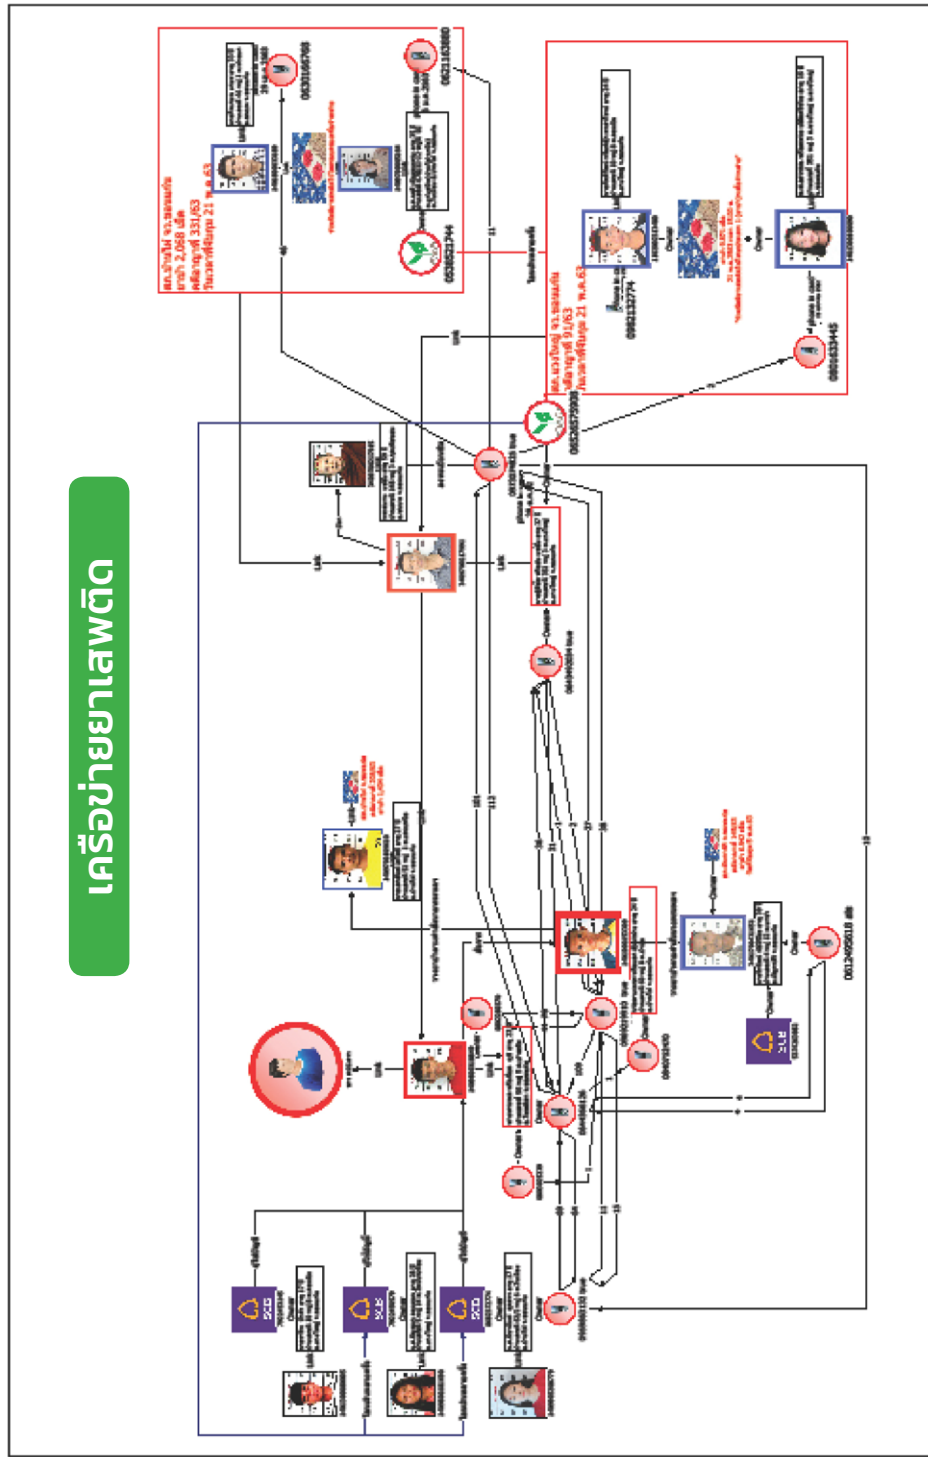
เครือข่ายยาเสพติด

สภ.บ้านไผ่ จว.ขอนแก่น
ยาบ้า 2,068 เม็ด
คดีอาญาที่ 331/63
วันเวลาที่จับกุม 21 พ.ค.63

สภ.บางใหญ่ จว.ขอนแก่น
คดีอาญาที่ 91/63
วันเวลาที่จับกุม 21 พ.ค.63

0632131244

0632637008

0613495618

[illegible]